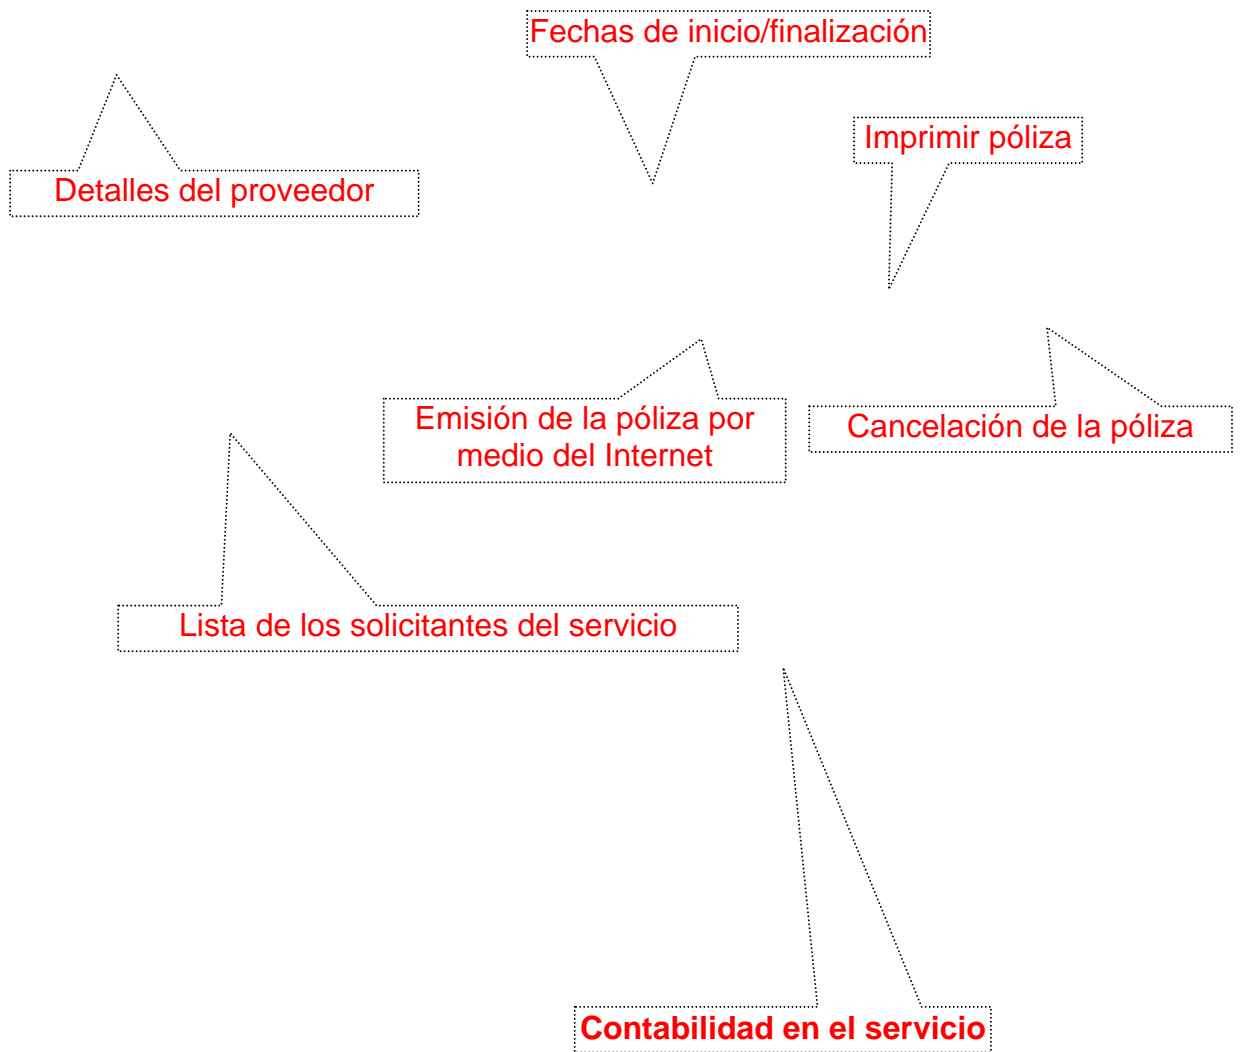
Fechas de inicio/finalización

Detalles del proveedor

Imprimir póliza

Emisión de la póliza por medio del Internet

Cancelación de la póliza

Lista de los solicitantes del servicio

Contabilidad en el servicio